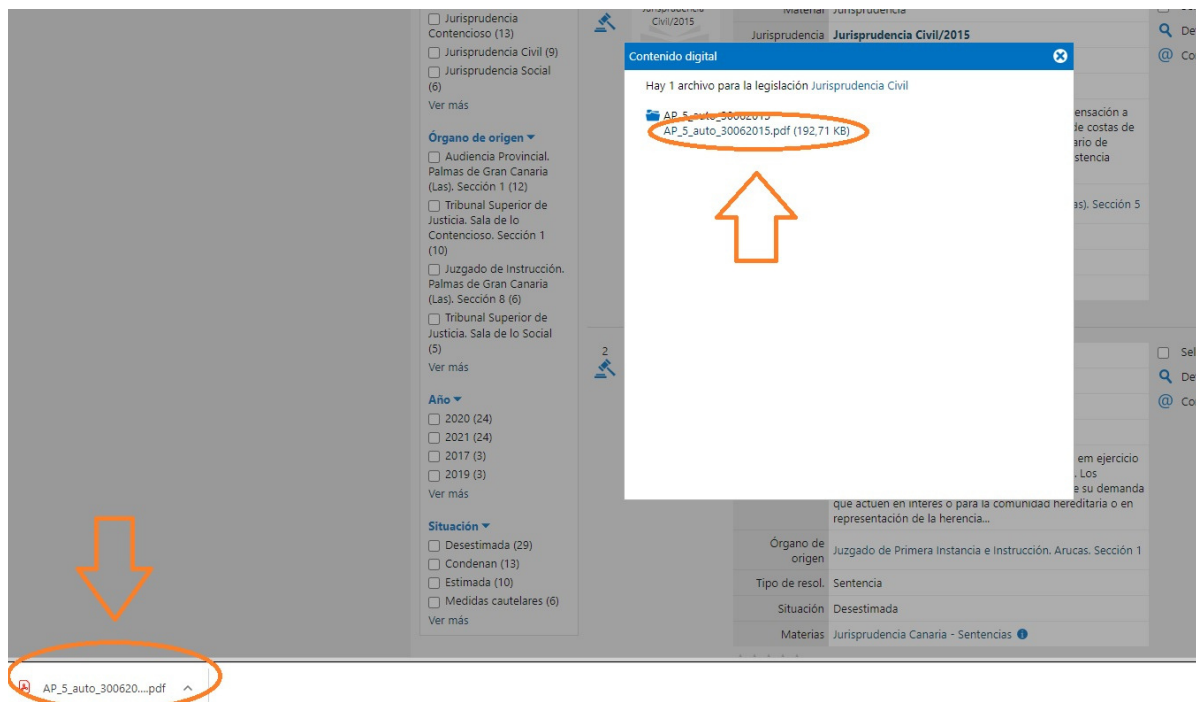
Jurisprudencia Contencioso (13)
Jurisprudencia Civil (9)
Jurisprudencia Social (6)
Ver más

Órgano de origen
Audiencia Provincial. Palmas de Gran Canaria (Las). Sección 1 (12)
Tribunal Superior de Justicia. Sala de lo Contencioso. Sección 1 (10)
Juzgado de Instrucción. Palmas de Gran Canaria (Las). Sección 8 (6)
Tribunal Superior de Justicia. Sala de lo Social (5)
Ver más

Año
2020 (24)
2021 (24)
2017 (3)
2019 (3)
Ver más

Situación
Desestimada (29)
Condenan (13)
Estimada (10)
Medidas cautelares (6)
Ver más

Jurisprudencia Civil/2015

Materia Jurisprudencia
Jurisprudencia Jurisprudencia Civil/2015

ensación a
de costas de
ario de
stencia

as). Sección 5

2

em ejercicio
. Los
e su demanda
que actuen en interes o para la comunidad hereditaria o en representación de la herencia...

Órgano de origen Juzgado de Primera Instancia e Instrucción. Arucas. Sección 1
Tipo de resol. Sentencia
Situación Desestimada
Materias Jurisprudencia Canaria - Sentencias

Sel
Det
Co
Det
Co

Contenido digital
Hay 1 archivo para la legislación Jurisprudencia Civil
AP_5_auto_30062015
AP_5_auto_30062015.pdf (192,71 KB)

AP_5_auto_300620....pdf